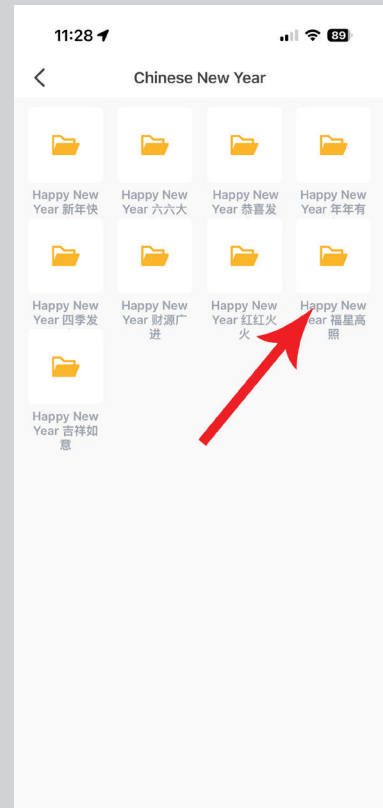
11:28

89

Chinese New Year

Happy New Year 新年快

Happy New Year 六六大

Happy New Year 恭喜发

Happy New Year 年年有

Happy New Year 四季发

Happy New Year 财源广进

Happy New Year 红红火火

Happy New Year 福星高照

Happy New Year 吉祥如意